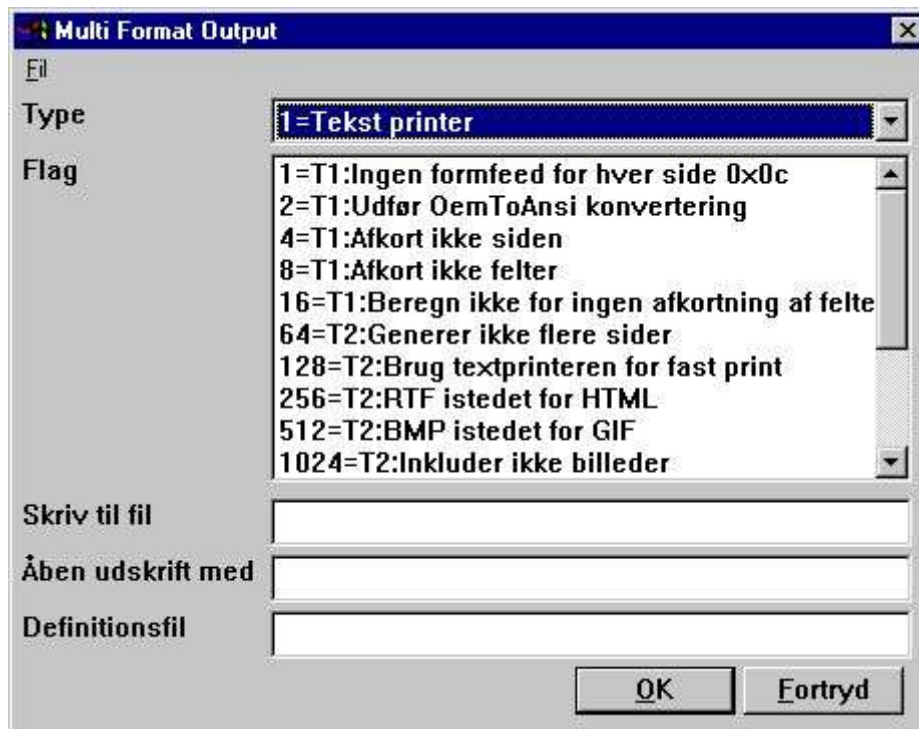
Multi Format Output

Fil

Type
1=Tekst printer

Flag
1=T1:Ingen formfeed for hver side 0x0c
2=T1:Udfør OemToAnsi konvertering
4=T1:Afkort ikke siden
8=T1:Afkort ikke felter
16=T1:Beregn ikke for ingen afkortning af felte
64=T2:Generer ikke flere sider
128=T2:Brug textprinteren for fast print
256=T2:RTF istedet for HTML
512=T2:BMP istedet for GIF
1024=T2:Inkluder ikke billeder

Skriv til fil

Åben udskrift med

Definitionsfil

OK
Fortryd